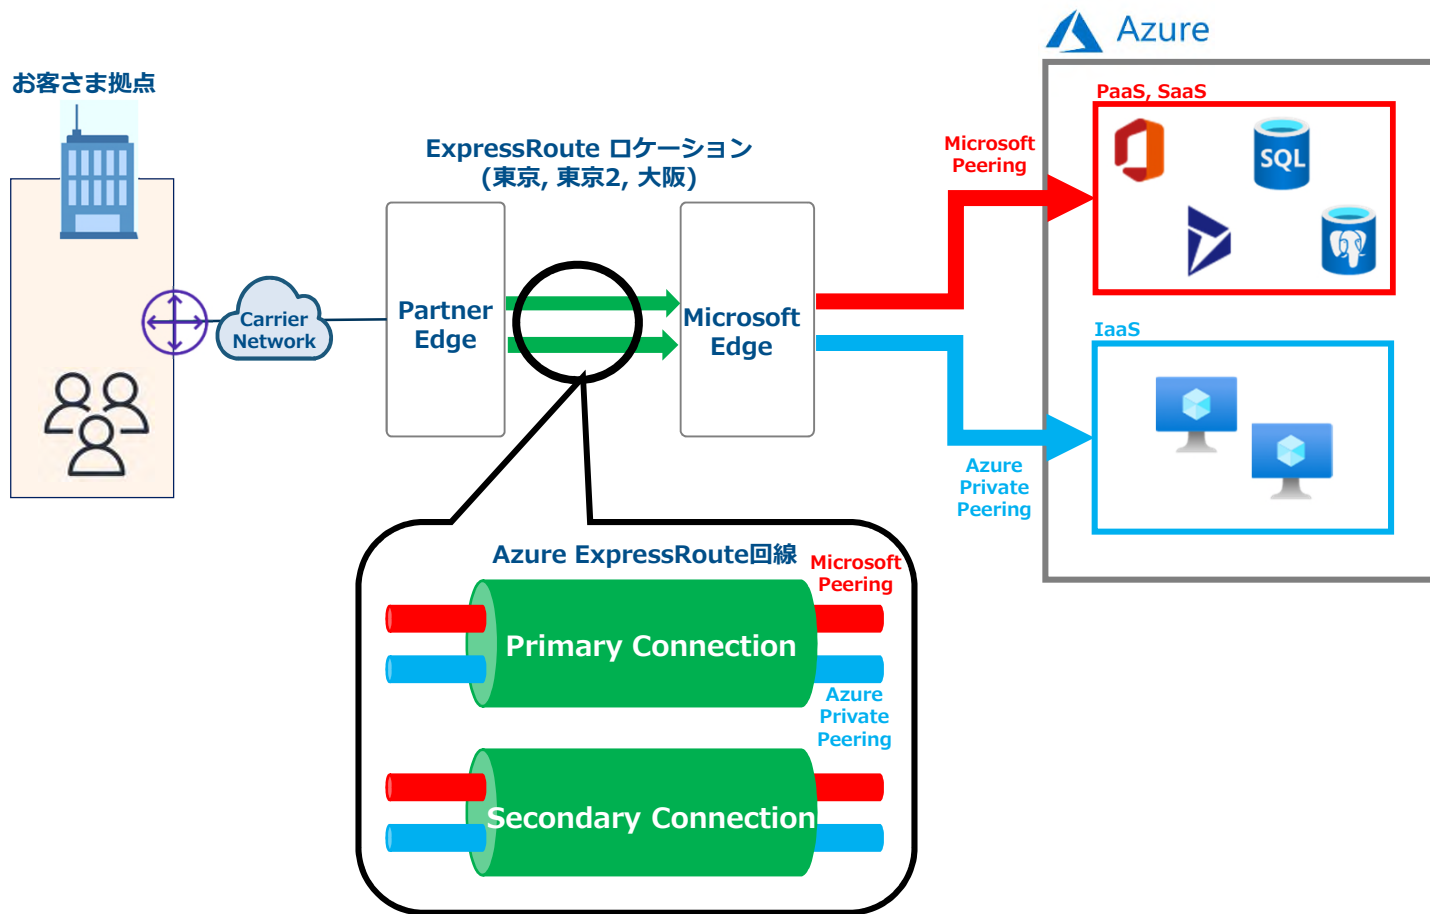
Azure

お客さま拠点

ExpressRoute ロケーション
(東京, 東京2, 大阪)

Carrier Network

Partner Edge

Microsoft Edge

Microsoft Peering

PaaS, SaaS

SQL

IaaS

Azure Private Peering

Azure ExpressRoute回線

Microsoft Peering

Primary Connection

Azure Private Peering

Secondary Connection